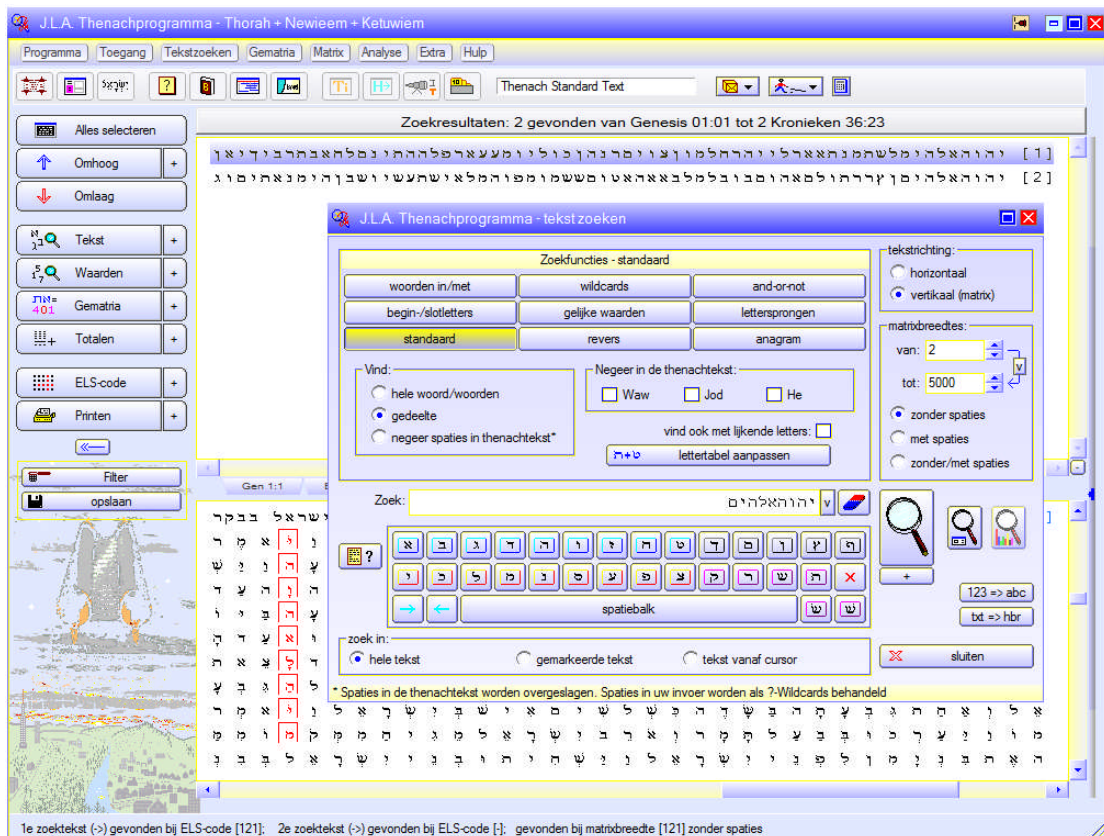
J.L.A. Thenachprogramma - Thorah + Newieem + Ketuwiem

Programma | Toegang | Tekstzoeken | Gematria | Matrix | Analyse | Extra | Hulp

Thenach Standard Text

Alles selecteren
Omhoog
Omlaag
Tekst
Waarden
Gematria
Totalen
ELS-code
Printen
Filter
opslaan

Zoekresultaten: 2 gevonden van Genesis 01:01 tot 2 Kronieken 36:23

[1] יהוהאלהימלשתמנתאארלויהרהלמוןצויסרנהןכוליומעאצרפלהלהתינפלחאבתרבידיאן
[2] יהוהאלהיםןעררתולפאהומבובלמלבאאהאטוםששומפוהמלאישתעשיושבןהימנאתיםוג

Gen 1:1

J.L.A. Thenachprogramma - tekst zoeken

Zoekfuncties - standaard
woorden in/met | wildcards | and-or-not
begin-/slotletters | gelijke waarden | lettersprongen
standaard | revers | anagram

Vind:
hele woord/woorden
gedeelte
negeer spaties in thenachtekst*

Negeer in de thenachtekst:
Waw | Jod | He

vind ook met lijkende letters:
lettertabel aanpassen

tekstrichting:
horizontaal
vertikaal (matrix)

matrixbreedtes:
van: 2
tot: 5000
zonder spaties
met spaties
zonder/met spaties

Zoek: יהוהאלהים

א ב ג ד ה ו ז ח ט י כ ל מ נ ס ע פ צ ק ר ש ת
ך ם ן ף ץ
spatiebalk

123 => abc
txt => hbr

zoek in:
hele tekst
gemarkeerde tekst
tekst vanaf cursor

sluiten

* Spaties in de thenachtekst worden overgeslagen. Spaties in uw invoer worden als ?-Wildcards behandeld

ישראל בבקר

1e zoektekst (->) gevonden bij ELS-code [121]; 2e zoektekst (->) gevonden bij ELS-code [-]; gevonden bij matrixbreedte [121] zonder spaties